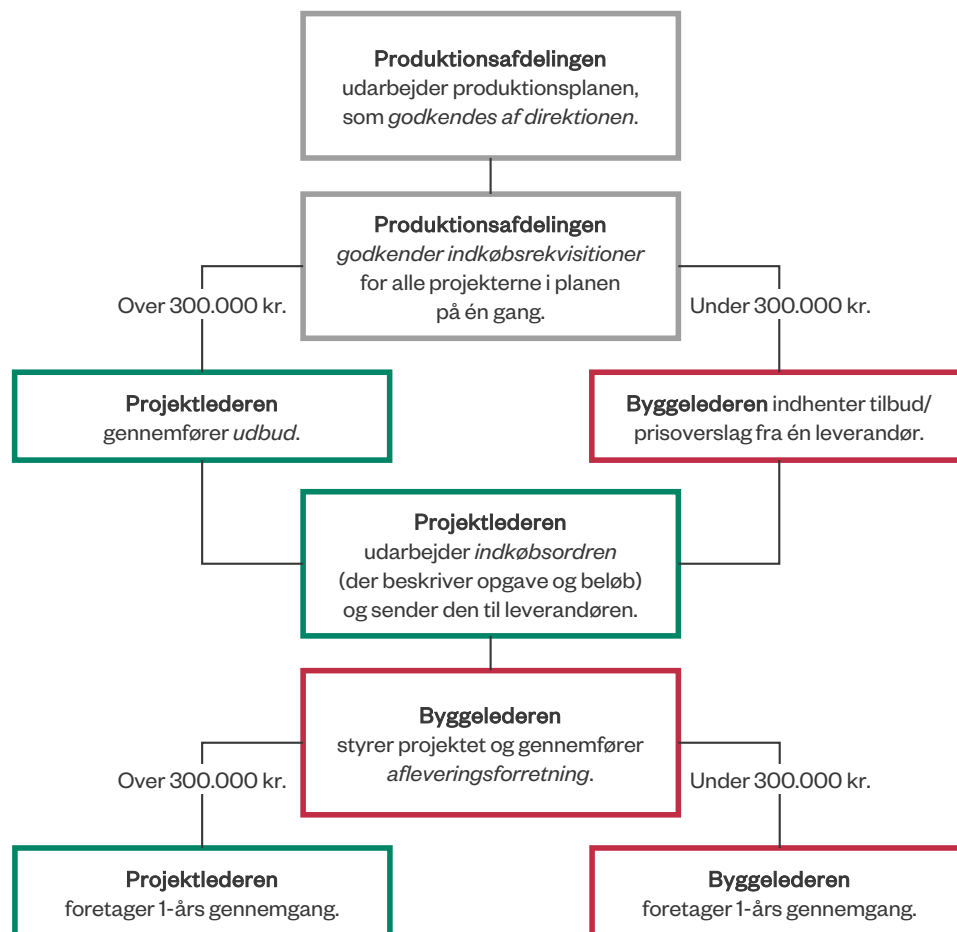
Produktionsafdelingen
udarbejder produktionsplanen, som godkendes af direktionen.

Produktionsafdelingen
godkender indkøbsrekvisitioner for alle projekterne i planen på én gang.

Over 300.000 kr.

Under 300.000 kr.

Projektlederen
gennemfører udbud.

Byggelederen indhenter tilbud/ prisoverslag fra én leverandør.

Projektlederen
udarbejder indkøbsordren (der beskriver opgave og beløb) og sender den til leverandøren.

Byggelederen
styrer projektet og gennemfører afleveringsforretning.

Over 300.000 kr.

Under 300.000 kr.

Projektlederen
foretager 1-års gennemgang.

Byggelederen
foretager 1-års gennemgang.